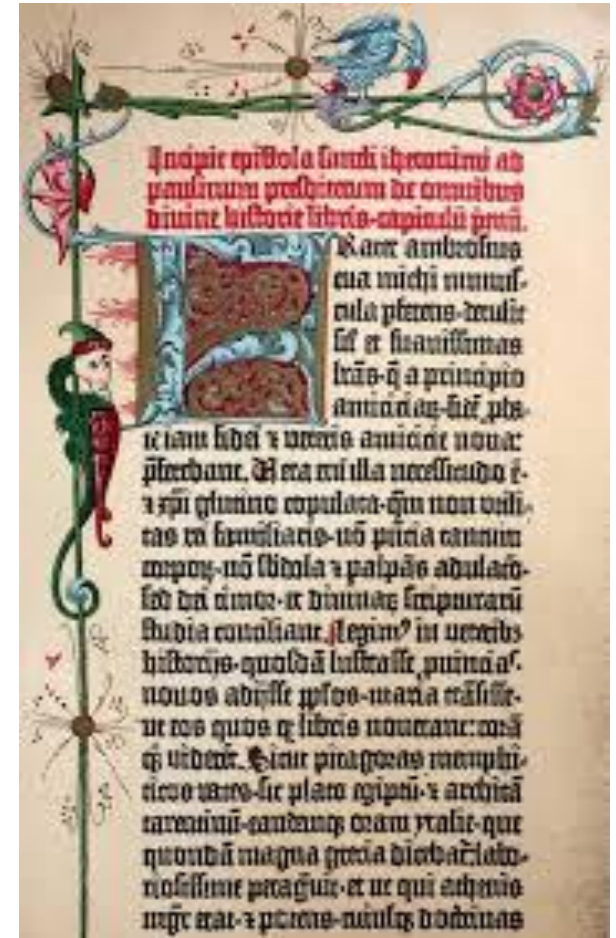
Incipit epistola sancti ieronimi ad paulinum presbiterum de omnibus divine historie libris-capitulu primu.

F rater ambrosius tua michi munuscula perferens-detulit sil et suavissimas litteras-q a principio amicicias-fide probate iam fidei & veteris amicicie nova: preferebant. Vera enim illa necessitudo e- & xpi glutino copulata-qua non utilitas rei familiaris-no presentia tantum corporu-no subdola & palpas adulacio: sed dei timor-et divinaru scripturaru studia conciliant. Legim^9 in veteribus historijs-quosda lustrasse provincias-novos adisse populos-maria transisse-ut eos quos ex libris noverant: cora q viderent. Sicut pitagoras memphiticos vates-sic plato egiptu- & archita tarentinu-eandemq ora ytalie-que quonda magna grecia dicebatur-laboriosissime peragravit-et ut qui athenis mgr erat- & potens-cuiusq doctrinas